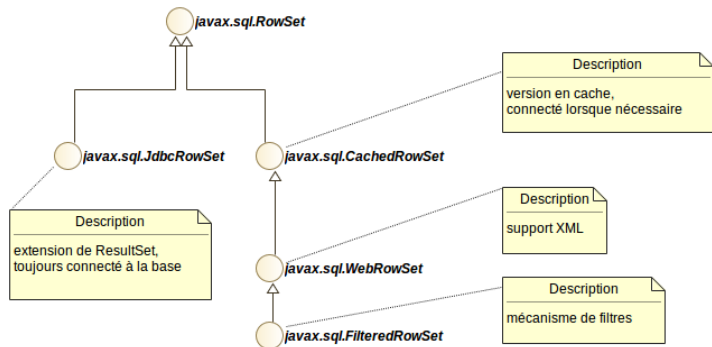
javax.sql.RowSet

Description
version en cache, connecté lorsque nécessaire

javax.sql.JdbcRowSet

javax.sql.CachedRowSet

Description
support XML

Description
extension de ResultSet, toujours connecté à la base

javax.sql.WebRowSet

Description
mécanisme de filtres

javax.sql.FilteredRowSet